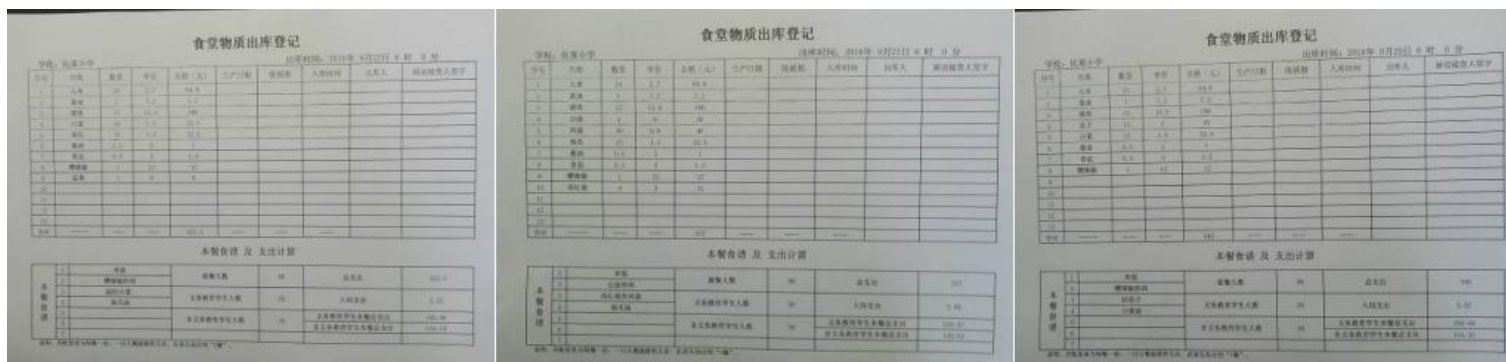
食堂物质出库登记

学校：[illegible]小学　出库时间：2018年 6月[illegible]日 0 时 0 分

| 序号 | 品名 | 数量 | 单价 | 金额（元） | 生产日期 | 保质期 | 入库时间 | 出库人 | 副校级负责人签字 |
|---|---|---|---|---|---|---|---|---|---|
| 1 | 大米 | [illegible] | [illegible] | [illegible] | | | | | |
| 2 | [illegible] | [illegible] | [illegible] | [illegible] | | | | | |
| 3 | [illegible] | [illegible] | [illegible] | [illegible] | | | | | |
| 4 | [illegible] | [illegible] | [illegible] | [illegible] | | | | | |
| 5 | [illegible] | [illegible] | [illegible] | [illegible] | | | | | |
| 6 | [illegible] | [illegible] | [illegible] | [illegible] | | | | | |
| 7 | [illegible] | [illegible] | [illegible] | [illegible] | | | | | |
| 8 | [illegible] | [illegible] | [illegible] | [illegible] | | | | | |
| 9 | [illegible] | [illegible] | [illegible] | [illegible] | | | | | |
| 10 | | | | | | | | | |
| 11 | | | | | | | | | |
| 12 | | | | | | | | | |
| 13 | | | | | | | | | |
| 合计 | | | | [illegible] | | | | | |

本餐食谱 及 支出计算

本餐食谱 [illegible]

就餐人数 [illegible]　总支出 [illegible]
义务教育学生人数 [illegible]　人均支出 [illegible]
非义务教育学生人数 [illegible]　义务教育学生本餐总支出 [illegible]　非义务教育学生本餐总支出 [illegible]

说明：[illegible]

食堂物质出库登记

学校：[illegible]小学　出库时间：2018年 6月21日 0 时 0 分

| 序号 | 品名 | 数量 | 单价 | 金额（元） | 生产日期 | 保质期 | 入库时间 | 出库人 | 副校级负责人签字 |
|---|---|---|---|---|---|---|---|---|---|
| 1 | 大米 | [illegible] | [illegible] | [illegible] | | | | | |
| 2 | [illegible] | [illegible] | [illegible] | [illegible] | | | | | |
| 3 | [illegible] | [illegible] | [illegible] | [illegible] | | | | | |
| 4 | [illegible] | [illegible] | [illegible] | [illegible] | | | | | |
| 5 | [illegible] | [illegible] | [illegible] | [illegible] | | | | | |
| 6 | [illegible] | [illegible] | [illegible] | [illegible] | | | | | |
| 7 | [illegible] | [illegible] | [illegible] | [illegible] | | | | | |
| 8 | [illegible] | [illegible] | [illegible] | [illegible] | | | | | |
| 9 | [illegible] | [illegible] | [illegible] | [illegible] | | | | | |
| 10 | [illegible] | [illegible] | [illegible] | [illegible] | | | | | |
| 11 | | | | | | | | | |
| 12 | | | | | | | | | |
| 13 | | | | | | | | | |
| 合计 | | | | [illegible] | | | | | |

本餐食谱 及 支出计算

本餐食谱 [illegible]

就餐人数 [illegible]　总支出 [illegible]
义务教育学生人数 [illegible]　人均支出 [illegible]
非义务教育学生人数 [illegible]　义务教育学生本餐总支出 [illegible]　非义务教育学生本餐总支出 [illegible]

说明：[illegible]

食堂物质出库登记

学校：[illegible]小学　出库时间：2018年 6月25日 0 时 0 分

| 序号 | 品名 | 数量 | 单价 | 金额（元） | 生产日期 | 保质期 | 入库时间 | 出库人 | 副校级负责人签字 |
|---|---|---|---|---|---|---|---|---|---|
| 1 | 大米 | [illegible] | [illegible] | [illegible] | | | | | |
| 2 | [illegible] | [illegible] | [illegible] | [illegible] | | | | | |
| 3 | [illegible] | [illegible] | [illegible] | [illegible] | | | | | |
| 4 | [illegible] | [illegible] | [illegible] | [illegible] | | | | | |
| 5 | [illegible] | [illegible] | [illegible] | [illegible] | | | | | |
| 6 | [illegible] | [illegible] | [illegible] | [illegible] | | | | | |
| 7 | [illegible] | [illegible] | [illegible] | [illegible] | | | | | |
| 8 | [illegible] | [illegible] | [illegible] | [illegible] | | | | | |
| 9 | | | | | | | | | |
| 10 | | | | | | | | | |
| 11 | | | | | | | | | |
| 12 | | | | | | | | | |
| 13 | | | | | | | | | |
| 合计 | | | | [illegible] | | | | | |

本餐食谱 及 支出计算

本餐食谱 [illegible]

就餐人数 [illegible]　总支出 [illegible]
义务教育学生人数 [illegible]　人均支出 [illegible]
非义务教育学生人数 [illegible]　义务教育学生本餐总支出 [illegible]　非义务教育学生本餐总支出 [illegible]

说明：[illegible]